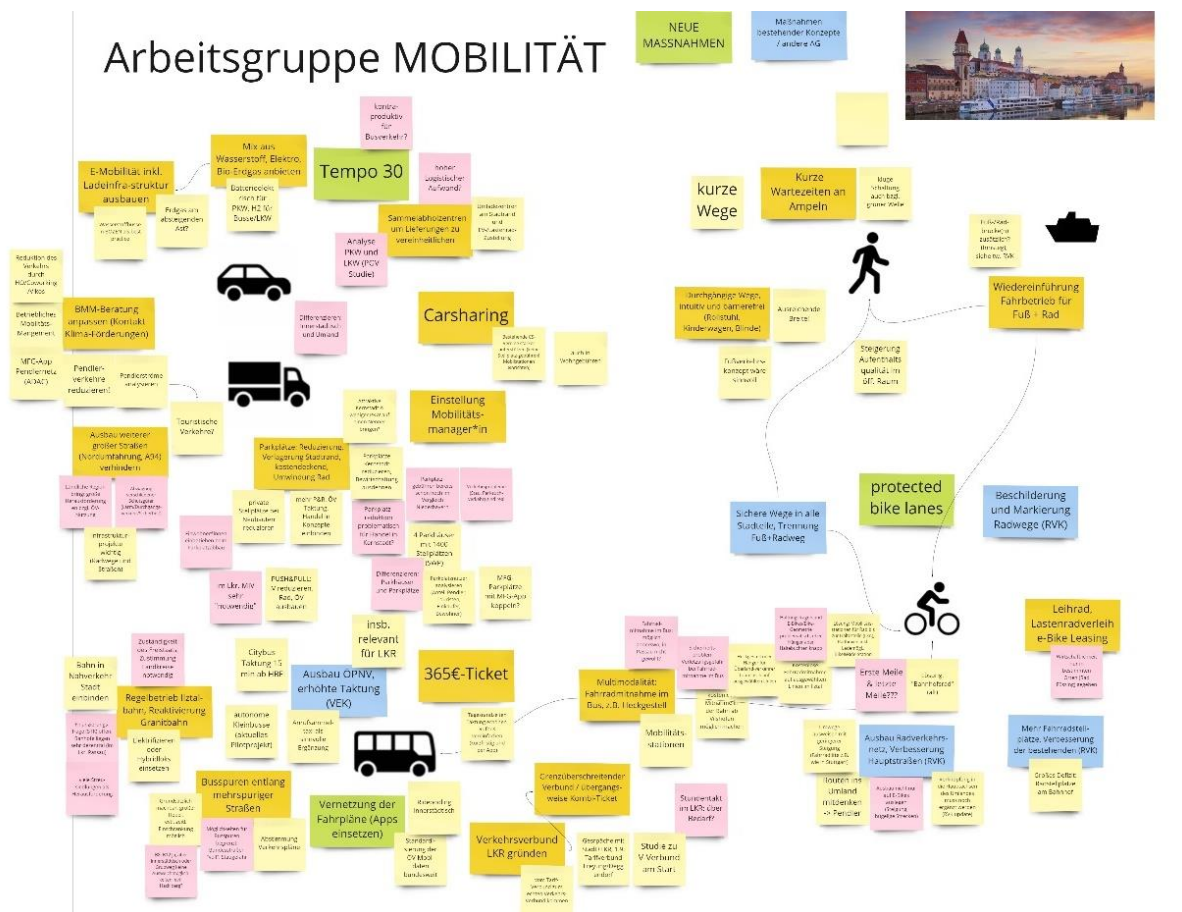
Arbeitsgruppe MOBILITÄT

NEUE MASSNAHMEN

Maßnahmen bestehender Konzepte / andere AG

Tempo 30

Mix aus Wasserstoff, Elektro, Bio-Erdgas anbieten

E-Mobilität inkl. Ladeinfra-struktur ausbauen

Batterieelektrisch für PKW, H2 für Busse/LKW

Sammelabholzentren um Lieferungen zu vereinheitlichen

Analyse PKW und LKW (PCV Studie)

Reduktion des Verkehrs durch Homeoffice

Betriebliches Mobilitätsmanagement

BMM-Beratung anpassen (Kontakt Klima-Förderungen)

Pendlerverkehre reduzieren!

Pendlerströme analysieren

Touristische Verkehre?

Carsharing

Einstellung Mobilitätsmanager*in

Ausbau weiterer großer Straßen (Nordumfahrung, A94) verhindern

Parkplätze: Reduzierung, Verlagerung Stadtrand, kostendeckend, Umwidmung Rad

privat Stellplätze am Wohnhaus

mehr P&R, ÖV Taktung, Handel in Konzepte einbinden

Parkplätze problematisch für Handel in Innenstadt

4 Parkhäuser mit 3400 Stellplätzen

Differenzieren: Parkhäuser und Parkplätze

MFG Parkplätze mit MFG-App koppeln?

PUSH&PULL: Miete, Rad, ÖV ausbauen

im Lkr. MIV sehr "notwendig"

insb. relevant für LKR

365€-Ticket

Citybus Taktung 15 min ab HBF

Ausbau ÖPNV, erhöhte Taktung (VEK)

Bahn in Nahverkehr Stadt einbinden

Regelbetrieb Ilztalbahn, Reaktivierung Granitbahn

autonome Kleinbusse

Elektrifizierter oder Hybridbus einsetzen

Busspuren entlang mehrspuriger Straßen

Vernetzung der Fahrpläne (Apps einsetzen)

Abstimmung Verkehrspläne

Verkehrsverbund LKR gründen

Grenzüberschreitender Verbund / Übergangsweise Kombi-Ticket

Studie zu V Verbund am Start

Multimodalität: Fahrradmitnahme im Bus, z.B. Heckgestell

Mobilitätsstationen

kurze Wege

Kurze Wartezeiten an Ampeln

Wiedereinführung Fährbetrieb für Fuß + Rad

Durchgängige Wege, intuitiv und barrierefrei (Rollstuhl, Kinderwagen, Blinde)

Ausreichende Breite

Steigerung Aufenthaltsqualität im öff. Raum

Sichere Wege in alle Stadtteile, Trennung Fuß+Radweg

protected bike lanes

Beschilderung und Markierung Radwege (RVK)

Leihrad, Lastenradverleih e-Bike Leasing

Erste Meile & letzte Meile???

Ausbau Radverkehrsnetz, Verbesserung Hauptstraßen (RVK)

Mehr Fahrradstellplätze, Verbesserung der bestehenden (RVK)

Touren ins Umland mitdenken -> Pendler

Studentakt im LKR über Radarf?